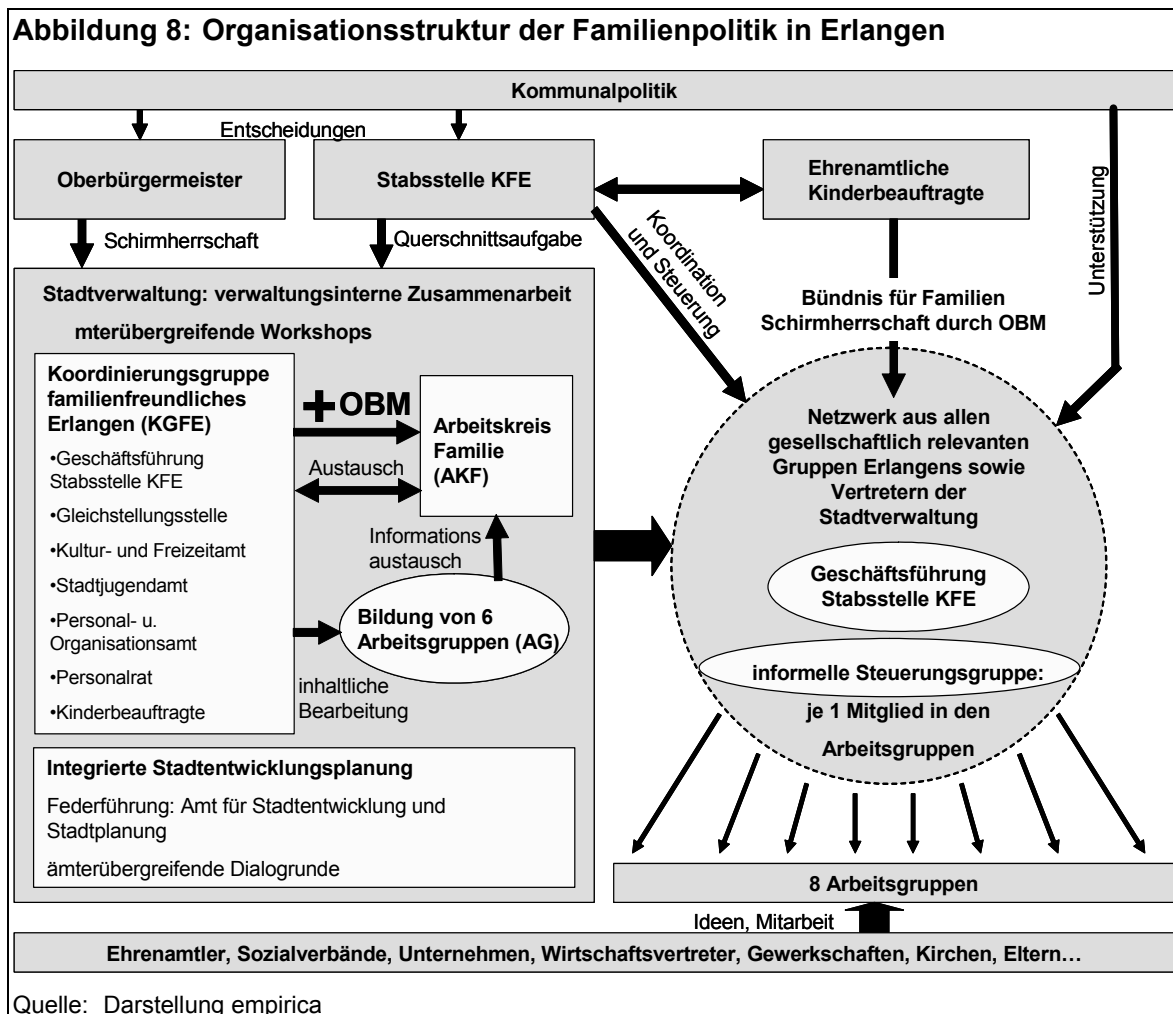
Abbildung 8: Organisationsstruktur der Familienpolitik in Erlangen

Kommunalpolitik

Entscheidungen

Oberbürgermeister

Stabsstelle KFE

Ehrenamtliche Kinderbeauftragte

Unterstützung

Schirmherrschaft

Querschnittsaufgabe

Koordination und Steuerung

Stadtverwaltung: verwaltungsinterne Zusammenarbeit

mterübergreifende Workshops

Bündnis für Familien Schirmherrschaft durch OBM

Koordinierungsgruppe familienfreundliches Erlangen (KGFE)

•Geschäftsführung Stabsstelle KFE

•Gleichstellungsstelle

•Kultur- und Freizeitamt

•Stadtjugendamt

•Personal- u. Organisationsamt

•Personalrat

•Kinderbeauftragte

+OBM

Arbeitskreis Familie (AKF)

Austausch

Informations austausch

Bildung von 6 Arbeitsgruppen (AG)

inhaltliche Bearbeitung

Netzwerk aus allen gesellschaftlich relevanten Gruppen Erlangens sowie Vertretern der Stadtverwaltung

Geschäftsführung Stabsstelle KFE

informelle Steuerungsgruppe: je 1 Mitglied in den Arbeitsgruppen

Integrierte Stadtentwicklungsplanung

Federführung: Amt für Stadtentwicklung und Stadtplanung

ämterübergreifende Dialogrunde

8 Arbeitsgruppen

Ideen, Mitarbeit

Ehrenamtler, Sozialverbände, Unternehmen, Wirtschaftsvertreter, Gewerkschaften, Kirchen, Eltern…

Quelle: Darstellung empirica